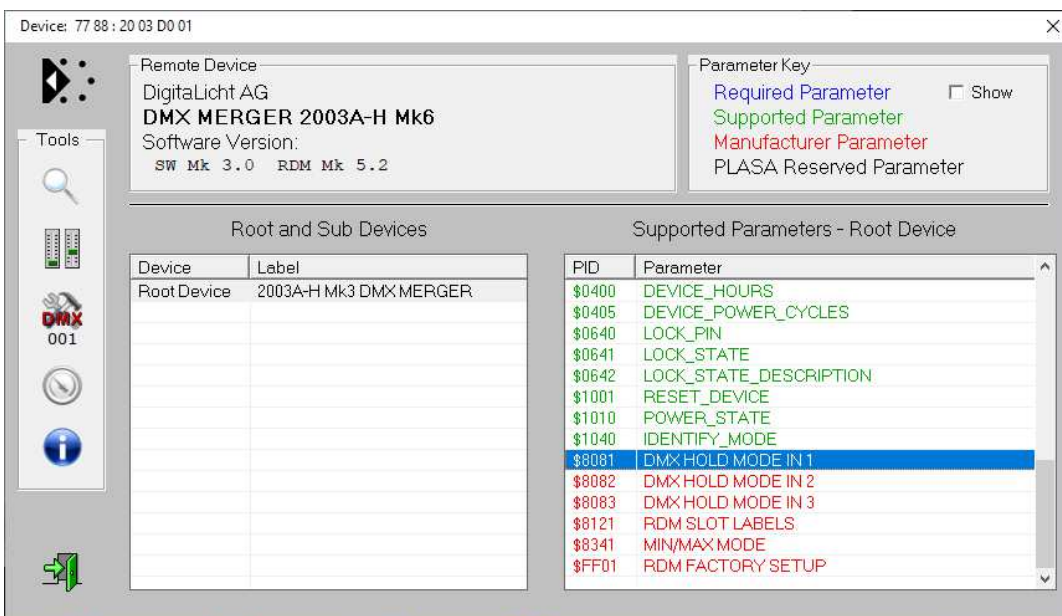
Device: 77 88 : 20 03 D0 01

×

Tools

DMX
001

Remote Device
DigitaLicht AG
DMX MERGER 2003A-H Mk6
Software Version:
SW Mk 3.0 RDM Mk 5.2

Parameter Key
Required Parameter
Show
Supported Parameter
Manufacturer Parameter
PLASA Reserved Parameter

Root and Sub Devices

| Device | Label |
|---|---|
| Root Device | 2003A-H Mk3 DMX MERGER |

Supported Parameters - Root Device

| PID | Parameter |
|---|---|
| \$0400 | DEVICE_HOURS |
| \$0405 | DEVICE_POWER_CYCLES |
| \$0640 | LOCK_PIN |
| \$0641 | LOCK_STATE |
| \$0642 | LOCK_STATE_DESCRIPTION |
| \$1001 | RESET_DEVICE |
| \$1010 | POWER_STATE |
| \$1040 | IDENTIFY_MODE |
| \$8081 | DMX HOLD MODE IN 1 |
| \$8082 | DMX HOLD MODE IN 2 |
| \$8083 | DMX HOLD MODE IN 3 |
| \$8121 | RDM SLOT LABELS |
| \$8341 | MIN/MAX MODE |
| \$FF01 | RDM FACTORY SETUP |